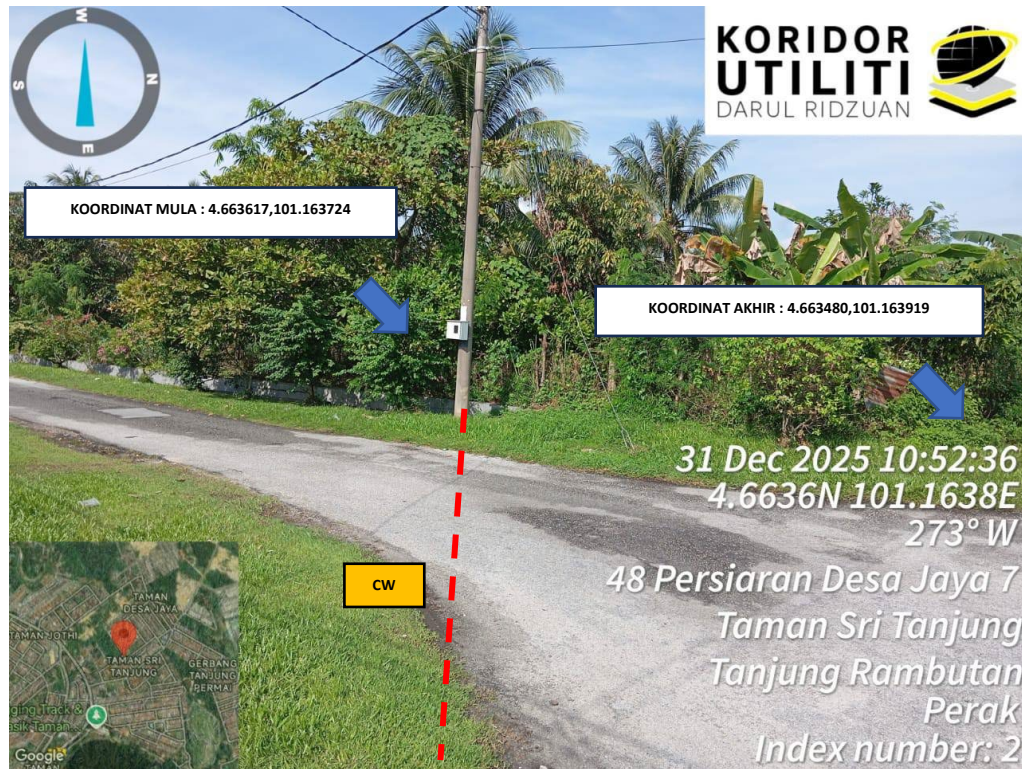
W
N
S
E

KORIDOR UTILITI DARUL RIDZUAN

KOORDINAT MULA : 4.663617,101.163724

KOORDINAT AKHIR : 4.663480,101.163919

31 Dec 2025 10:52:36
4.6636N 101.1638E
273° W
48 Persiaran Desa Jaya 7
Taman Sri Tanjung
Tanjung Rambutan
Perak
Index number: 2

CW

TAMAN DESA JAYA
TAMAN JOTHI
TAMAN SRI TANJUNG
GERBANG TANJUNG PERMAI
ging Track & asik Taman
Google
TAMAN